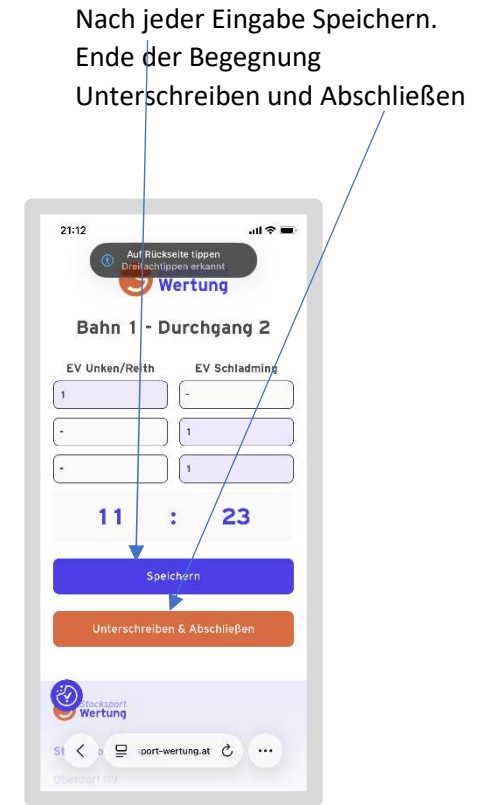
Nach jeder Eingabe Speichern.
Ende der Begegnung
Unterschreiben und Abschließen

21:12

Auf Rückseite tippen
Dreifachtippen erkannt

Wertung

Bahn 1 - Durchgang 2

| EV Unken/Reith | EV Schladming |
|---|---|
| 1 | - |
| - | 1 |
| - | 1 |

11 : 23

Speichern

Unterschreiben & Abschließen

Stocksport
Wertung

St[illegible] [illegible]sport-wertung.at

Oberdorf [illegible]